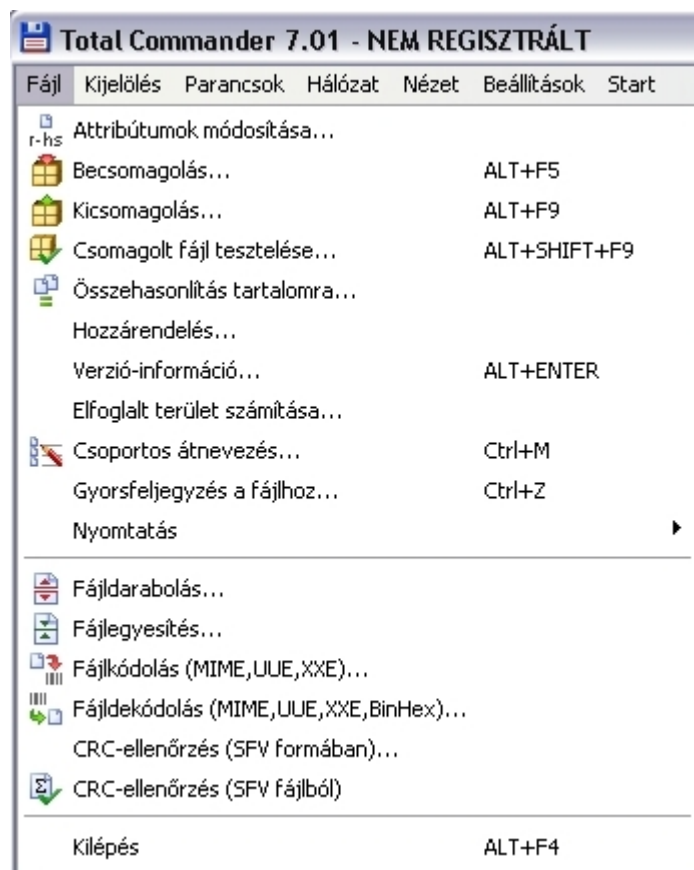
Total Commander 7.01 - NEM REGISZTRÁLT

Fájl Kijelölés Parancsok Hálózat Nézet Beállítások Start

r-hs Attribútumok módosítása...
Becsomagolás... ALT+F5
Kicsomagolás... ALT+F9
Csomagolt fájl tesztelése... ALT+SHIFT+F9
Összehasonlítás tartalomra...
Hozzárendelés...
Verzió-információ... ALT+ENTER
Elfoglalt terület számítása...
Csoportos átnevezés... Ctrl+M
Gyorsfeljegyzés a fájlhoz... Ctrl+Z
Nyomtatás

Fájldarabolás...
Fájlegyesítés...
Fájlkódolás (MIME,UUE,XXE)...
Fájldekódolás (MIME,UUE,XXE,BinHex)...
CRC-ellenőrzés (SFV formában)...
CRC-ellenőrzés (SFV fájlból)

Kilépés ALT+F4